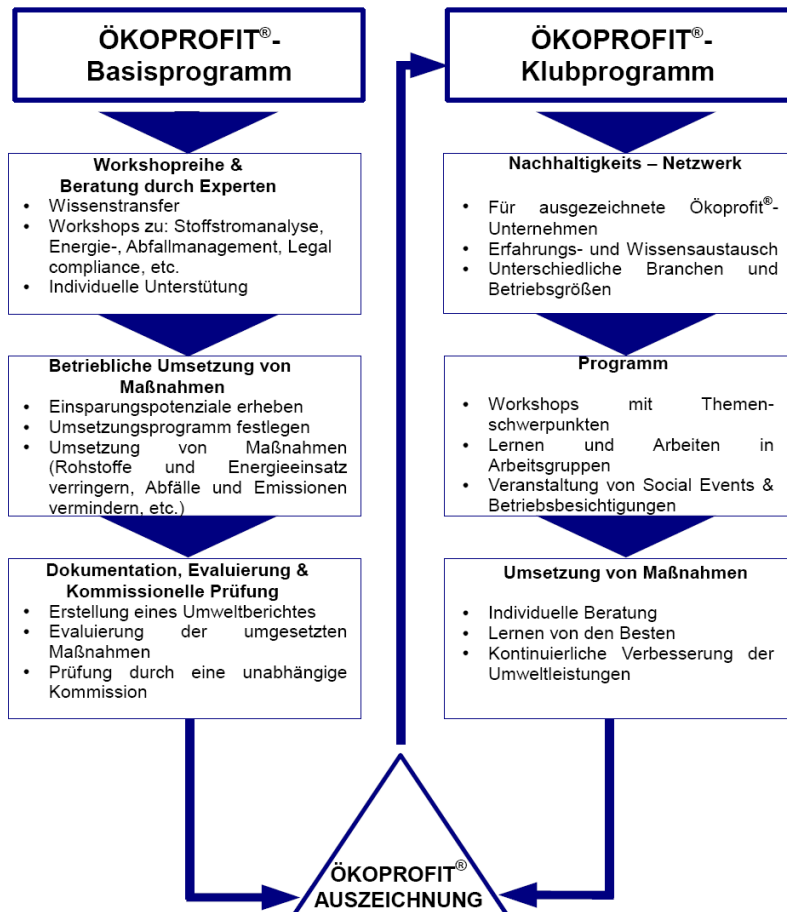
ÖKOPROFIT®-
Basisprogramm

Workshopreihe &
Beratung durch Experten
- Wissenstransfer
- Workshops zu: Stoffstromanalyse, Energie-, Abfallmanagement, Legal compliance, etc.
- Individuelle Unterstütung

Betriebliche Umsetzung von Maßnahmen
- Einsparungspotenziale erheben
- Umsetzungsprogramm festlegen
- Umsetzung von Maßnahmen (Rohstoffe und Energieeinsatz verringern, Abfälle und Emissionen vermindern, etc.)

Dokumentation, Evaluierung & Kommissionelle Prüfung
- Erstellung eines Umweltberichtes
- Evaluierung der umgesetzten Maßnahmen
- Prüfung durch eine unabhängige Kommission

ÖKOPROFIT®-
Klubprogramm

Nachhaltigkeits – Netzwerk
- Für ausgezeichnete Ökoprofit®-Unternehmen
- Erfahrungs- und Wissensaustausch
- Unterschiedliche Branchen und Betriebsgrößen

Programm
- Workshops mit Themenschwerpunkten
- Lernen und Arbeiten in Arbeitsgruppen
- Veranstaltung von Social Events & Betriebsbesichtigungen

Umsetzung von Maßnahmen
- Individuelle Beratung
- Lernen von den Besten
- Kontinuierliche Verbesserung der Umweltleistungen

ÖKOPROFIT®
AUSZEICHNUNG